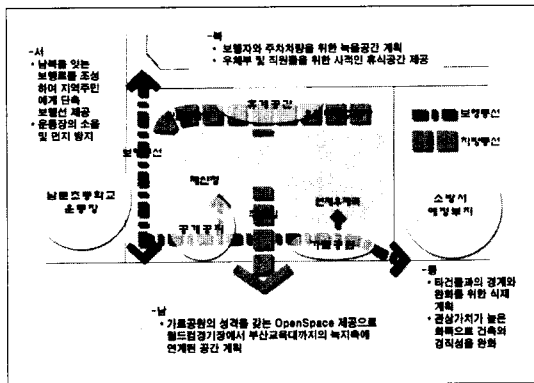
-북
• 보행자와 주차차량을 위한 녹음공간 계획
• 우체부 및 직원들을 위한 시각인 휴식공간 제공

-서
• 남북을 잇는 보행로를 조성하여 지역주민에게 단축 보행선 제공
• 운동장의 소음 및 먼지 방지

휴게공간

보행선

보행동선

차량동선

남문초등학교 운동장

체신청

공개공지

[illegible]

가로공원

소방서 예정부지

-동
• 타건물과의 경계와 완화를 위한 식재 계획
• 관상가치가 높은 화목으로 건축의 경직성을 완화

-남
• 가로공원의 성격을 갖는 OpenSpace 제공으로 월드컵경기장에서 부산교육대까지의 녹지축에 연계된 공간 계획